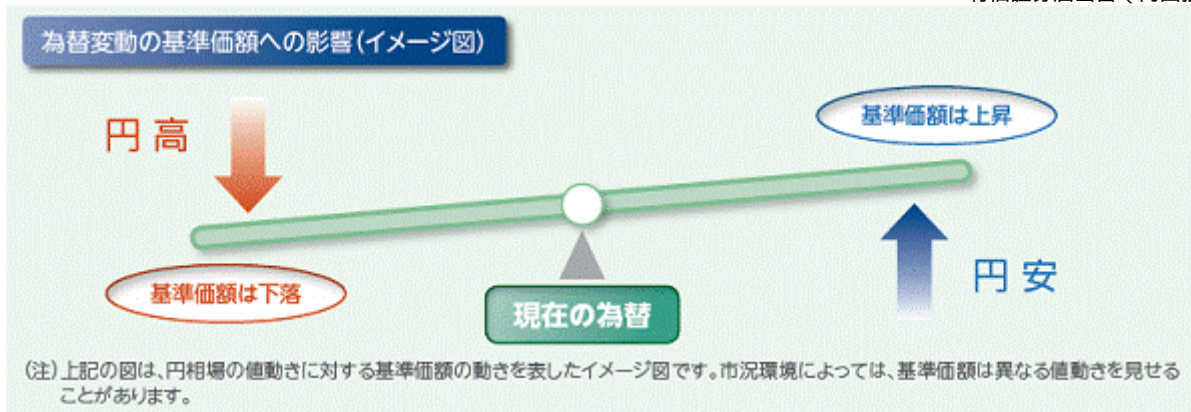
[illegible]

為替変動の基準価額への影響(イメージ図)

円高

基準価額は上昇

基準価額は下落

円安

現在の為替

(注)上記の図は、円相場の値動きに対する基準価額の動きを表したイメージ図です。市況環境によっては、基準価額は異なる値動きを見せることがあります。